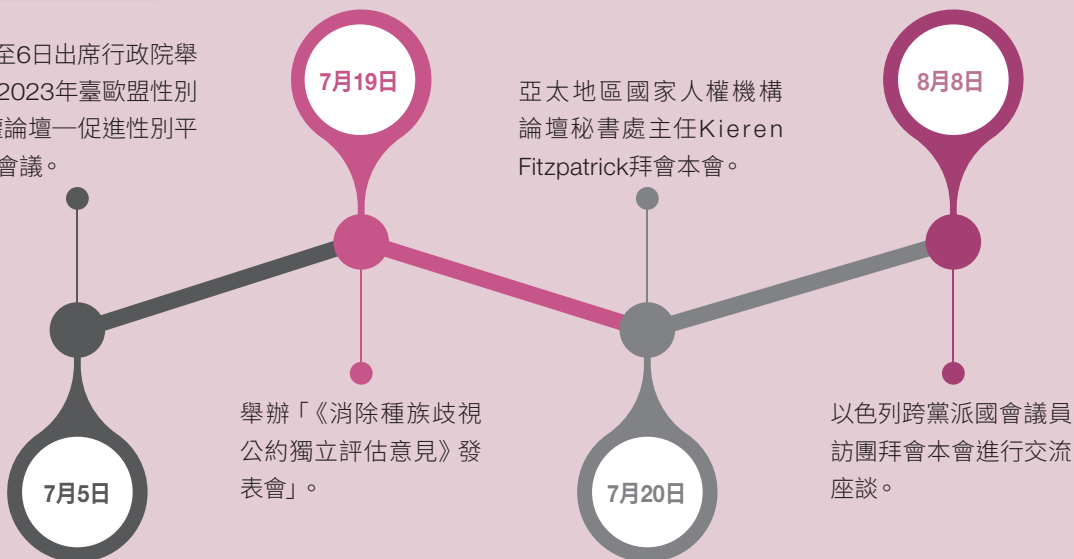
至6日出席行政院舉2023年臺歐盟性別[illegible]論壇一促進性別平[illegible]會議。

7月19日

亞太地區國家人權機構論壇秘書處主任Kieren Fitzpatrick拜會本會。

8月8日

舉辦「《消除種族歧視公約獨立評估意見》發表會」。

以色列跨黨派國會議員訪團拜會本會進行交流座談。

7月5日

7月20日